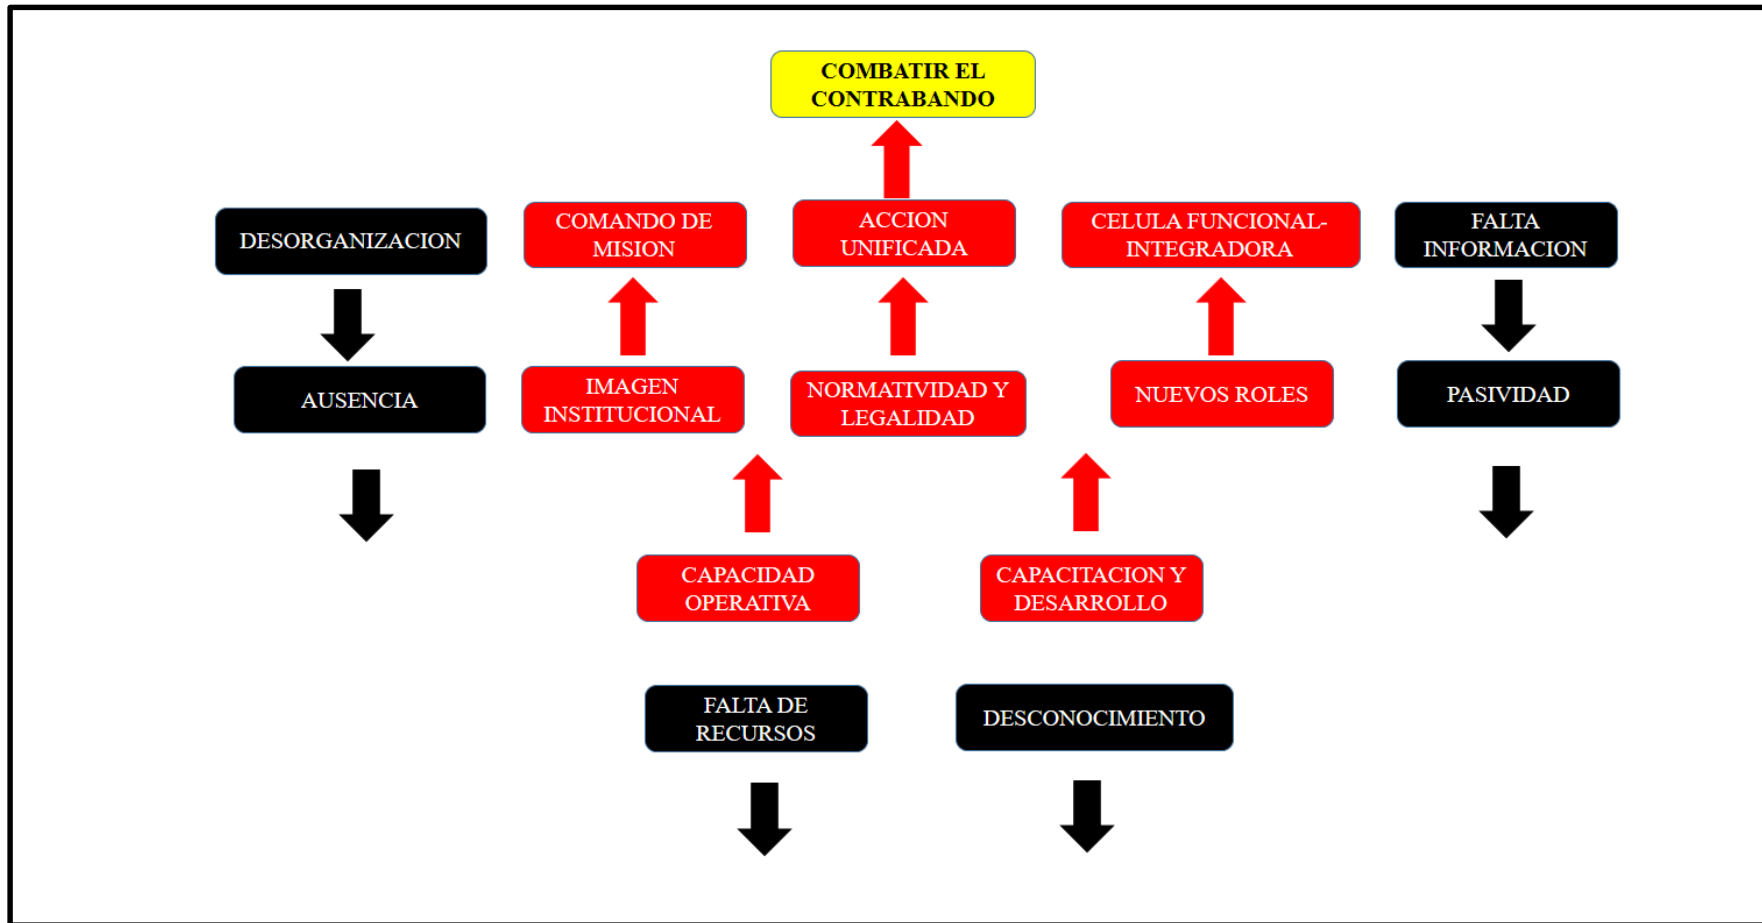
COMBATIR EL CONTRABANDO

DESORGANIZACION

COMANDO DE MISION

ACCION UNIFICADA

CELULA FUNCIONAL-INTEGRADORA

FALTA INFORMACION

AUSENCIA

IMAGEN INSTITUCIONAL

NORMATIVIDAD Y LEGALIDAD

NUEVOS ROLES

PASIVIDAD

CAPACIDAD OPERATIVA

CAPACITACION Y DESARROLLO

FALTA DE RECURSOS

DESCONOCIMIENTO